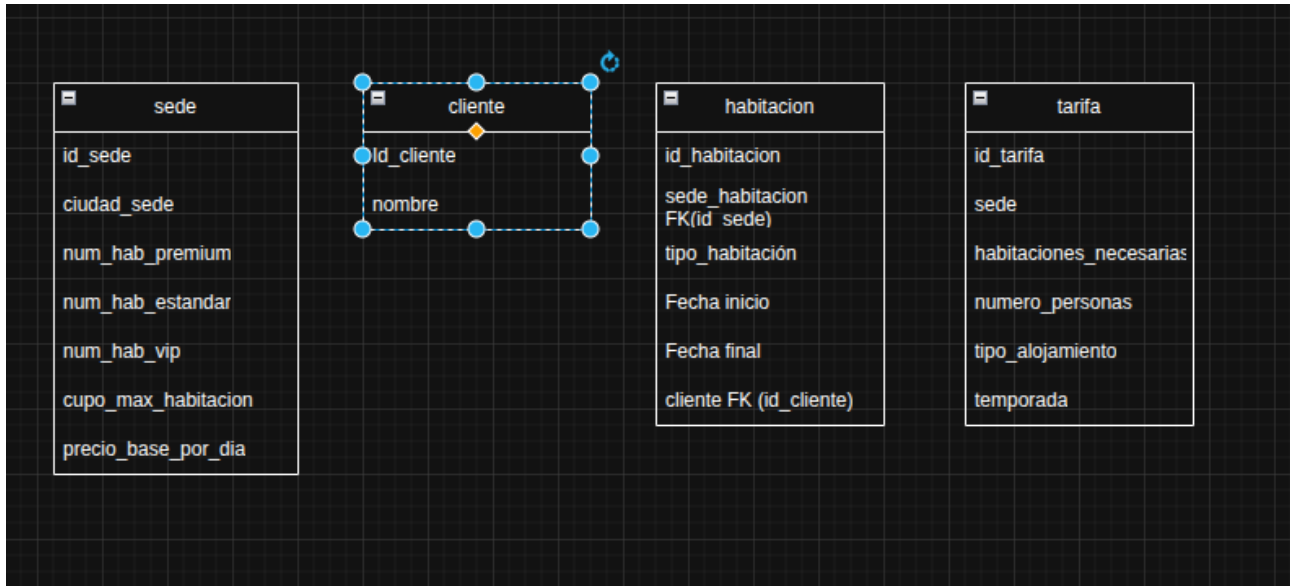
sede
id_sede
ciudad_sede
num_hab_premium
num_hab_estandar
num_hab_vip
cupo_max_habitacion
precio_base_por_dia

cliente
Id_cliente
nombre

habitacion
id_habitacion
sede_habitacion FK(id_sede)
tipo_habitación
Fecha inicio
Fecha final
cliente FK (id_cliente)

tarifa
id_tarifa
sede
habitaciones_necesarias
numero_personas
tipo_alojamiento
temporada